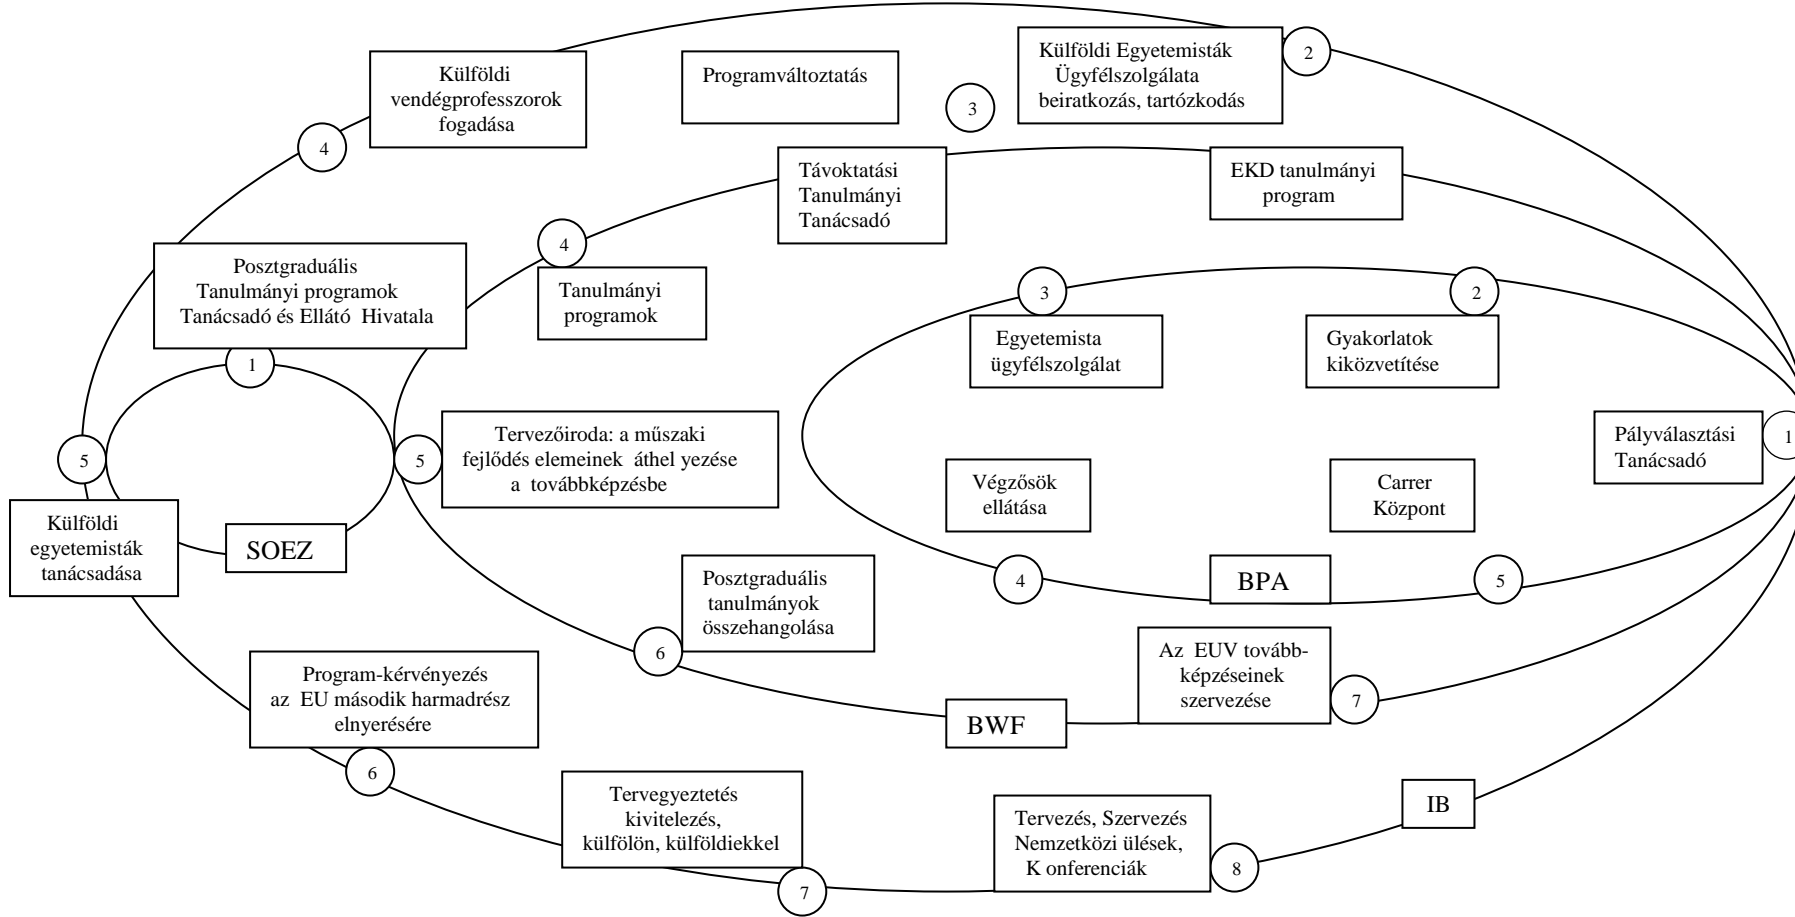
Külföldi vendégprofesszorok fogadása

Programváltoztatás

Külföldi Egyetemisták Ügyfélszolgálata beiratkozás, tartózkodás

2

3

4

Távoktatási Tanulmányi Tanácsadó

EKD tanulmányi program

4

Posztgraduális Tanulmányi programok Tanácsadó és Ellátó Hivatala

Tanulmányi programok

3

2

Egyetemista ügyfélszolgálat

Gyakorlatok kiközvetítése

1

Pályválasztási Tanácsadó

1

5

5

Tervezőiroda: a műszaki fejlődés elemeinek áthel yezése a továbbképzésbe

Végzősök ellátása

Carrer Központ

Külföldi egyetemisták tanácsadása

SOEZ

4

BPA

5

Posztgraduális tanulmányok összehangolása

6

Az EUV továbbképzéseinek szervezése

7

Program-kérvényezés az EU második harmadrész elnyerésére

BWF

6

Tervegyeztetés kivitelezés, külfölön, külföldiekkel

Tervezés, Szervezés Nemzetközi ülések, K onferenciák

IB

8

7